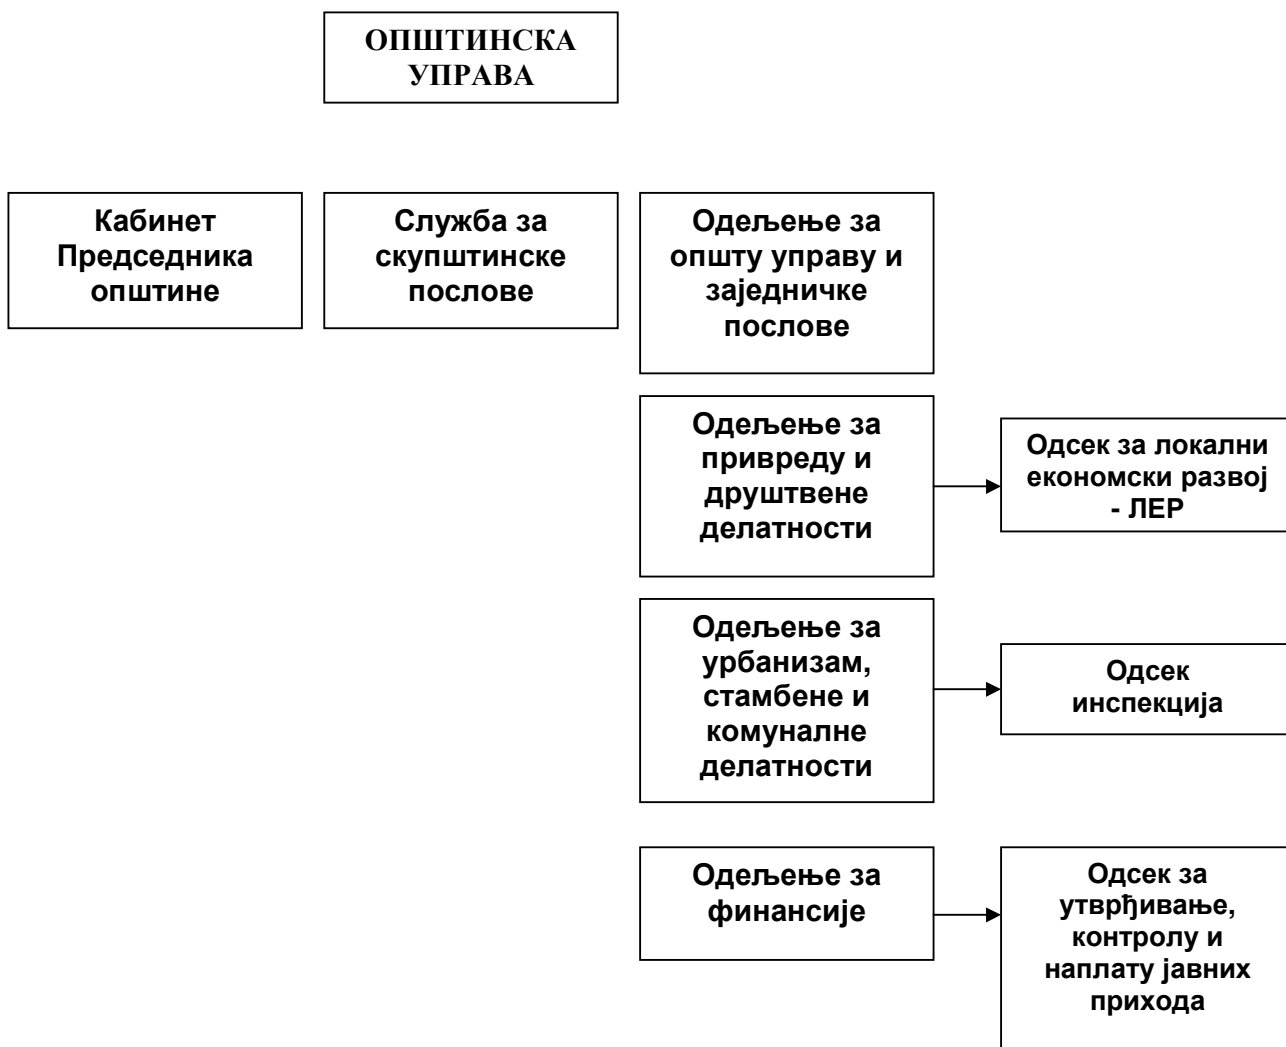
ОПШТИНСКА УПРАВА

Кабинет Председника општине

Служба за скупштинске послове

Одељење за општу управу и заједничке послове

Одељење за привреду и друштвене делатности

Одсек за локални економски развој - ЛЕР

Одељење за урбанизам, стамбене и комуналне делатности

Одсек инспекција

Одељење за финансије

Одсек за утврђивање, контролу и наплату јавних прихода